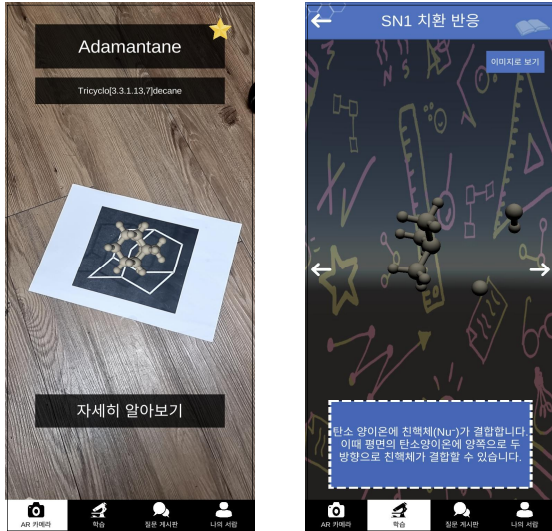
Adamantane

Tricyclo[3.3.1.13,7]decane

자세히 알아보기

AR 카메라
학습
질문 게시판
나의 서랍

SN1 치환 반응

이미지로 보기

탄소 양이온에 친핵체(Nu⁻)가 결합합니다. 이때 평면의 탄소양이온에 양쪽으로 두 방향으로 친핵체가 결합할 수 있습니다.

AR 카메라
학습
질문 게시판
나의 서랍